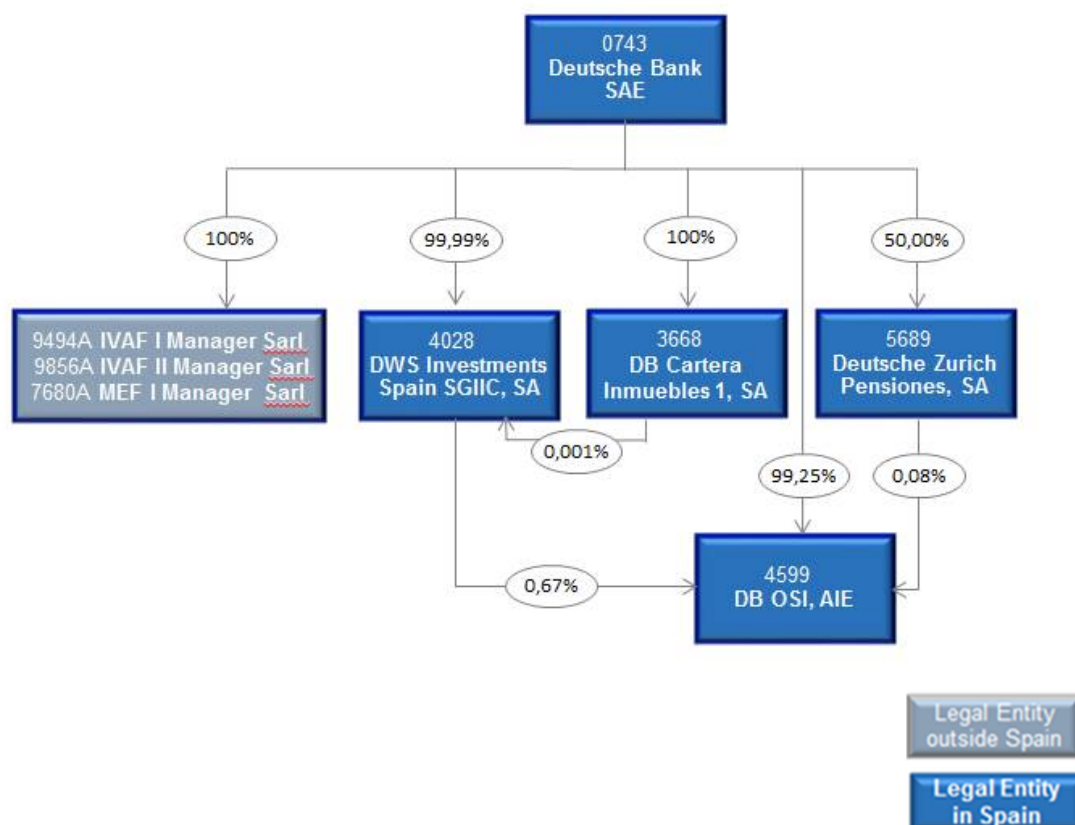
0743
Deutsche Bank
SAE

100%

99,99%

100%

50,00%

9494A IVAF I Manager Sarl
9856A IVAF II Manager Sarl
7680A MEF I Manager Sarl

4028
DWS Investments
Spain SGIIC, SA

3668
DB Cartera
Inmuebles 1, SA

5689
Deutsche Zurich
Pensiones, SA

0,001%

99,25%

0,08%

0,67%

4599
DB OSI, AIE

Legal Entity
outside Spain

Legal Entity
in Spain